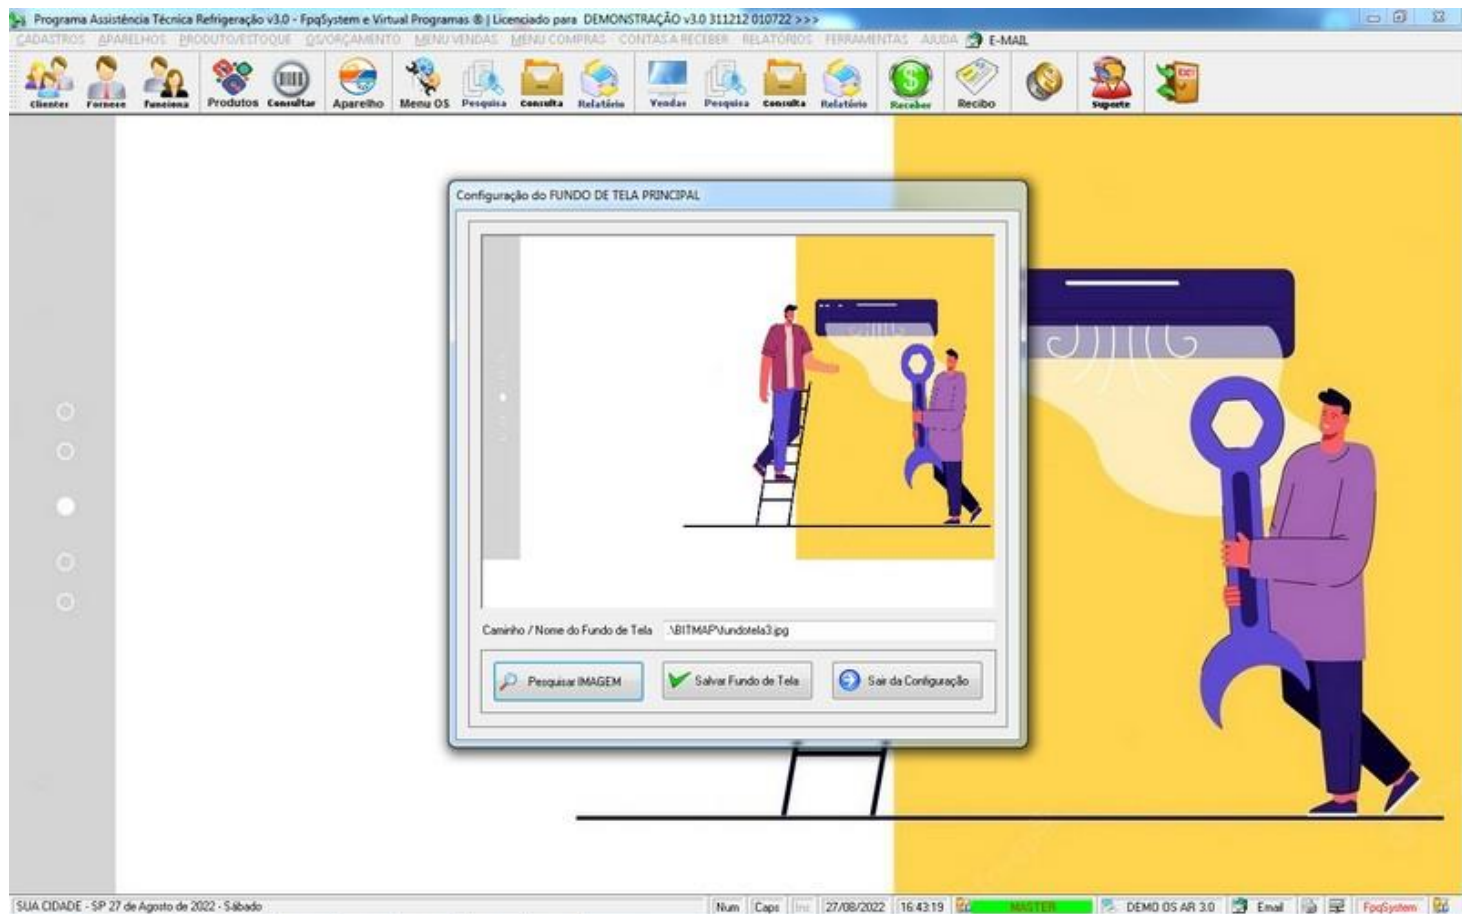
Programa Assistência Técnica Refrigeração v3.0 - FpqSystem e Virtual Programas ® | Licenciado para DEMONSTRAÇÃO v3.0 311212 010722 >>>

CADASTROS APARELHOS PRODUTO/ESTOQUE OS/ORÇAMENTO MENU VENDAS MENU COMPRAS CONTAS A RECEBER RELATÓRIOS FERRAMENTAS AJUDA E-MAIL

Clientes Fornece Funciona Produtos Consultar Aparelho Menu OS Pesquisa Consulta Relatório Vendas Pesquisa Consulta Relatório Receber Recibo Suporte

Configuração do FUNDO DE TELA PRINCIPAL

Caminho / Nome do Fundo de Tela .\BITMAP\fundotela3.jpg

Pesquisar IMAGEM

Salvar Fundo de Tela

Sair da Configuração

SUA CIDADE - SP 27 de Agosto de 2022 - Sábado Num Caps Ins 27/08/2022 16:43:19 MASTER DEMO OS AR 3.0 Email FpqSystem